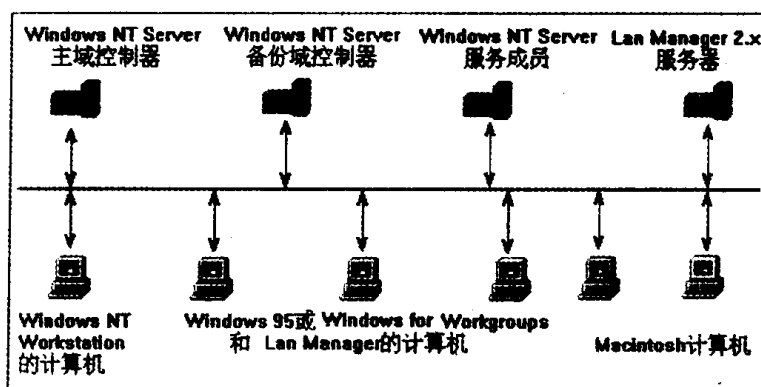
Windows NT Server
主域控制器

Windows NT Server
备份域控制器

Windows NT Server
服务成员

Lan Manager 2.x
服务器

Windows NT
Workstation
的计算机

Windows 95或 Windows for Workgroups
和 Lan Manager的计算机

Macintosh计算机